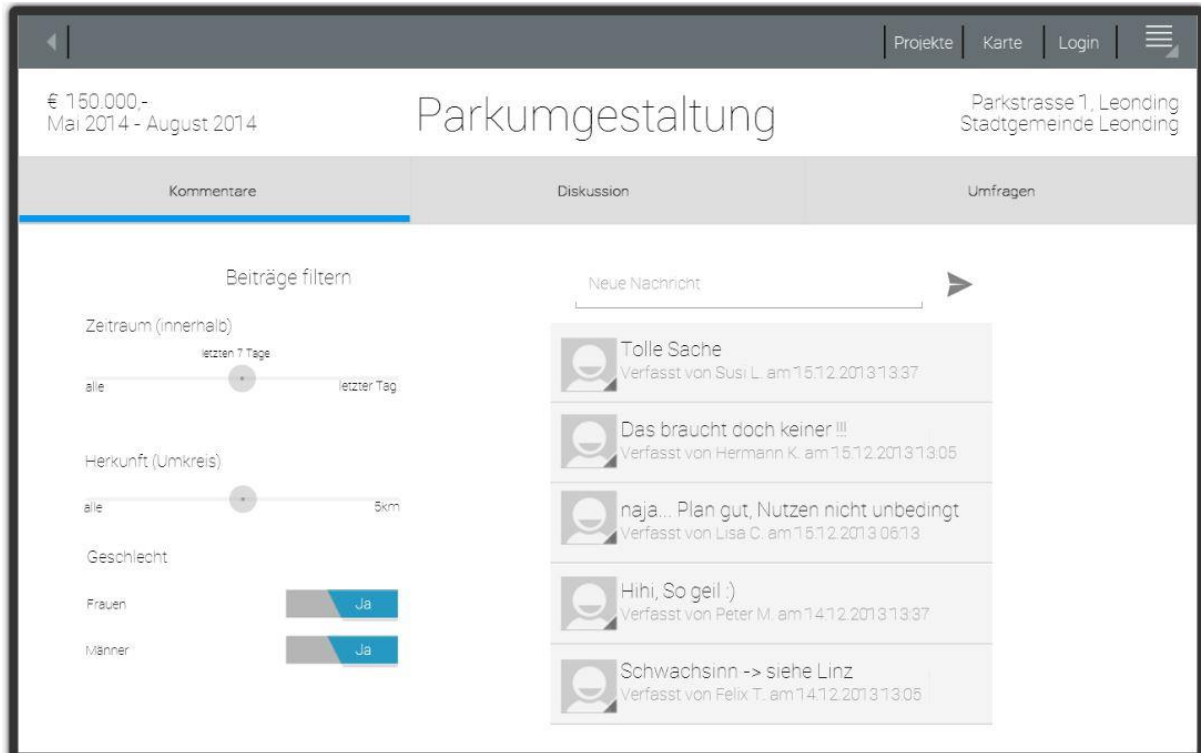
Projekte Karte Login

€ 150.000,-
Mai 2014 - August 2014

Parkumgestaltung

Parkstrasse 1, Leonding
Stadtgemeinde Leonding

Kommentare | Diskussion | Umfragen

Beiträge filtern

Zeitraum (innerhalb)

letzten 7 Tage

alle letzter Tag

Herkunft (Umkreis)

alle 5km

Geschlecht

Frauen Ja

Männer Ja

Neue Nachricht

Tolle Sache
Verfasst von Susi L. am 15.12.2013 13:37

Das braucht doch keiner !!!
Verfasst von Hermann K. am 15.12.2013 13:05

naja... Plan gut, Nutzen nicht unbedingt
Verfasst von Lisa C. am 15.12.2013 06:13

Hihi, So geil :)
Verfasst von Peter M. am 14.12.2013 13:37

Schwachsinn -> siehe Linz
Verfasst von Felix T. am 14.12.2013 13:05